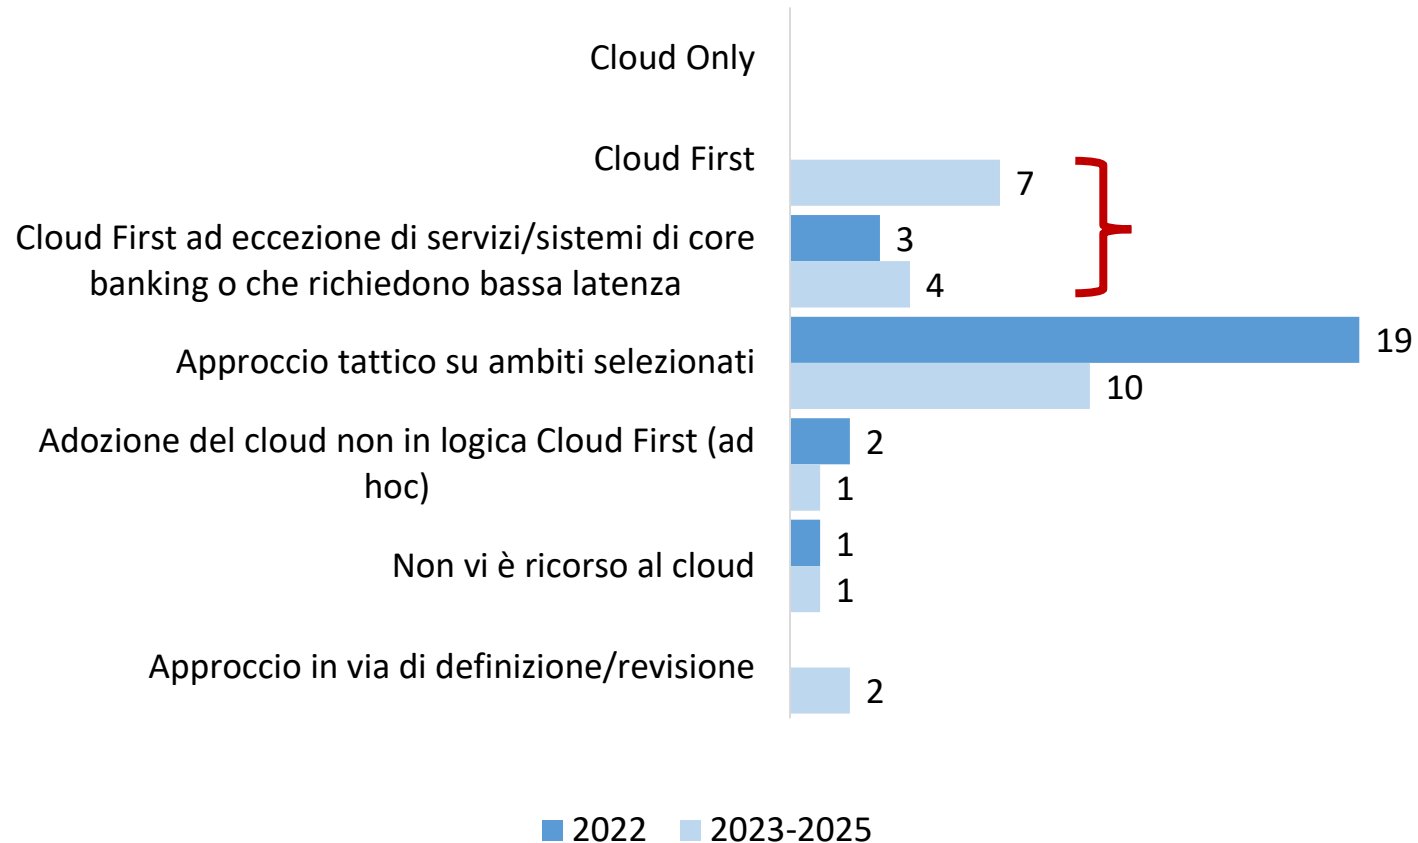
Cloud Only

Cloud First

7

Cloud First ad eccezione di servizi/sistemi di core banking o che richiedono bassa latenza

3

4

Approccio tattico su ambiti selezionati

19

10

Adozione del cloud non in logica Cloud First (ad hoc)

2

1

Non vi è ricorso al cloud

1

1

Approccio in via di definizione/revisione

2

2022 2023-2025